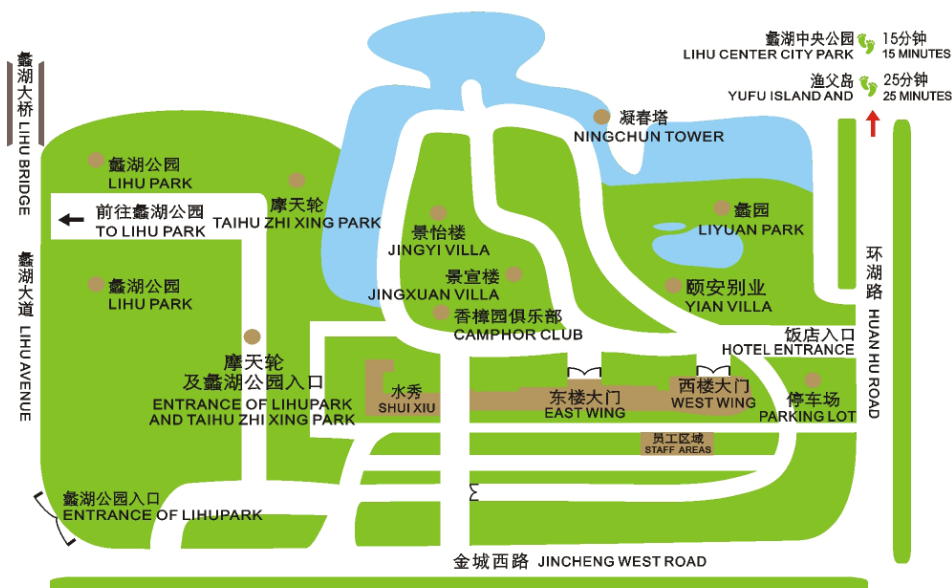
蠡湖中央公园 15分钟
LIHU CENTER CITY PARK 15 MINUTES

渔父岛 25分钟
YUFU ISLAND AND 25 MINUTES

蠡湖大桥 LIHU BRIDGE

凝春塔
NINGCHUN TOWER

蠡湖公园
LIHU PARK

摩天轮
TAIHU ZHI XING PARK

前往蠡湖公园
TO LIHU PARK

景怡楼
JINGYI VILLA

蠡园
LIYUAN PARK

环湖路 HUAN HU ROAD

蠡湖大道 LIHU AVENUE

蠡湖公园
LIHU PARK

景宣楼
JINGXUAN VILLA

颐安别业
YIAN VILLA

香樟园俱乐部
CAMPHOR CLUB

饭店入口
HOTEL ENTRANCE

摩天轮
及蠡湖公园入口
ENTRANCE OF LIHUPARK
AND TAIHU ZHI XING PARK

水秀
SHUI XIU

东楼大门
EAST WING

西楼大门
WEST WING

停车场
PARKING LOT

员工区域
STAFF AREAS

蠡湖公园入口
ENTRANCE OF LIHUPARK

金城西路 JINCHENG WEST ROAD